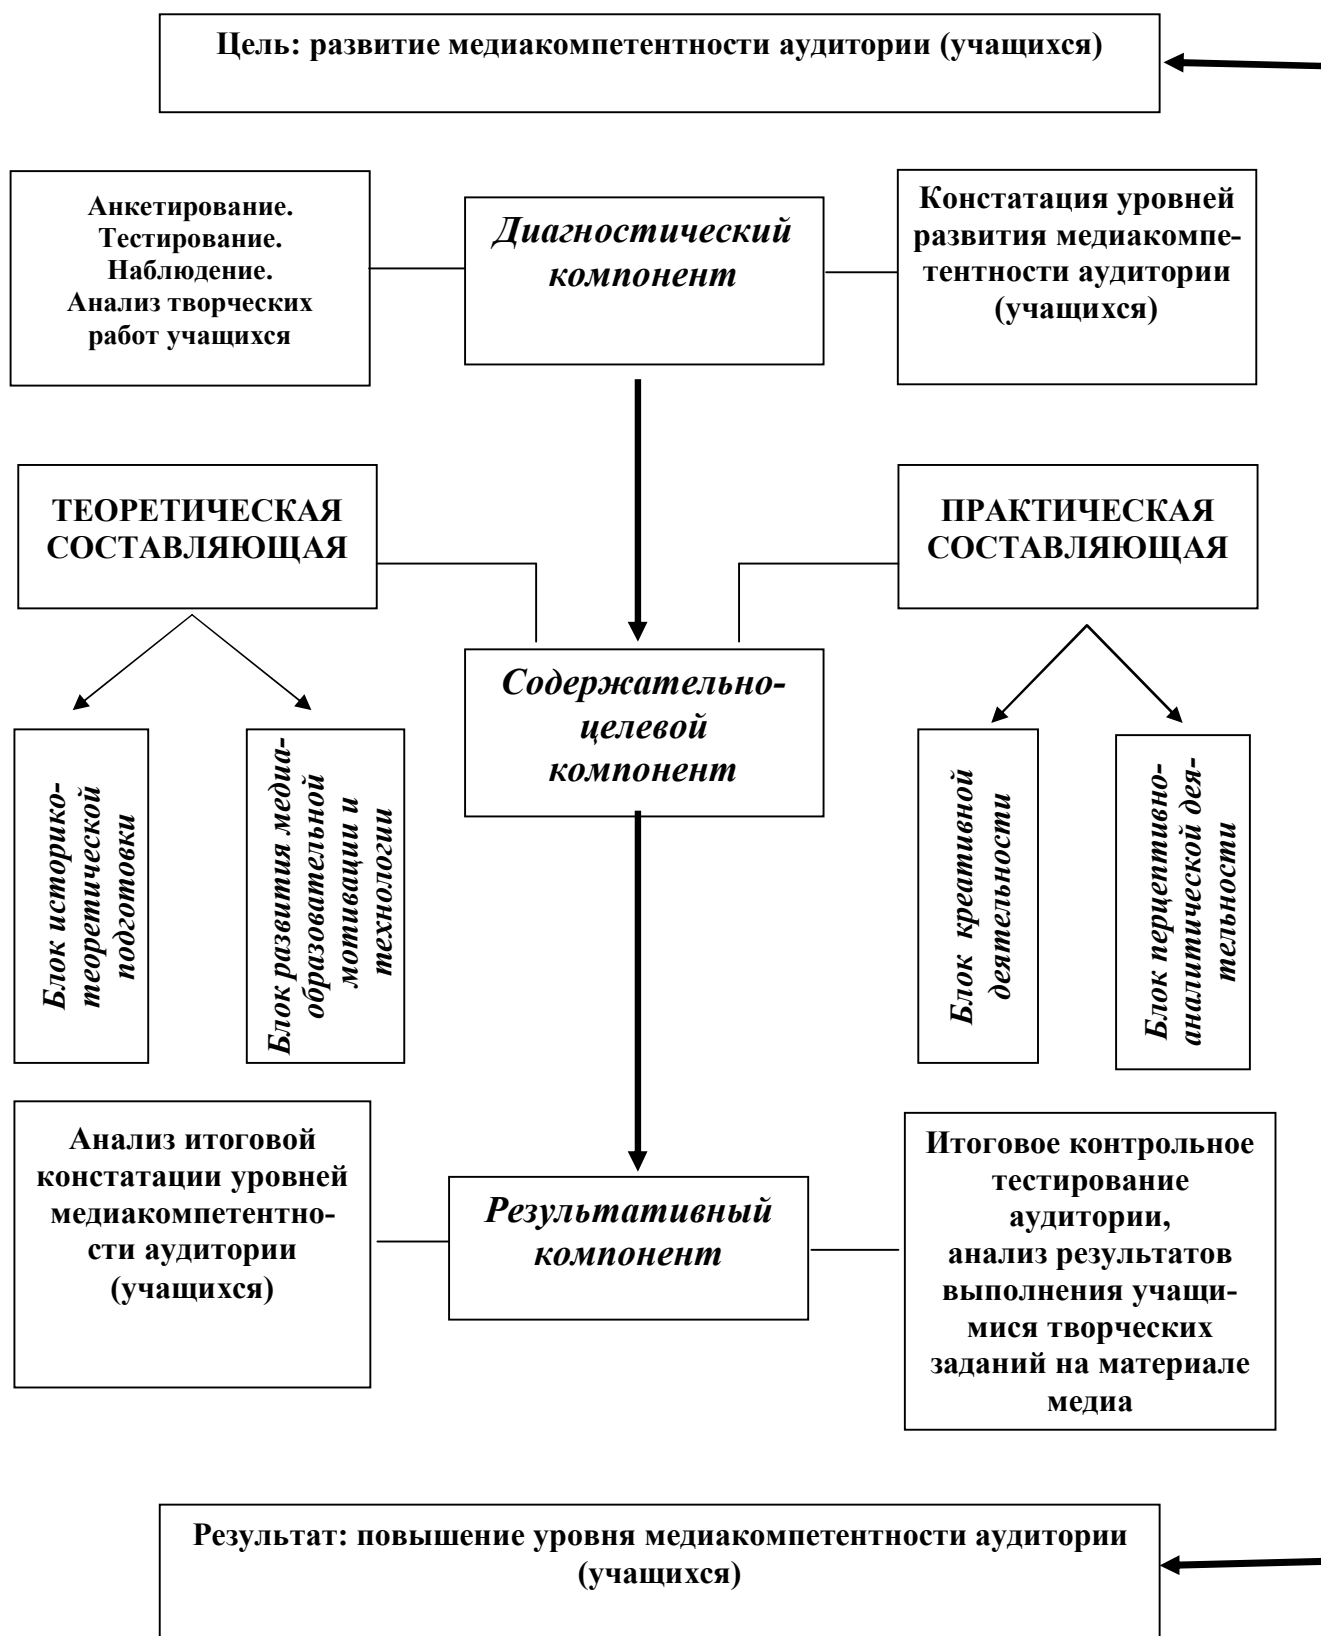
Цель: развитие медиакомпетентности аудитории (учащихся)

Анкетирование. Тестирование. Наблюдение. Анализ творческих работ учащихся

Диагностический компонент

Констатация уровней развития медиакомпетентности аудитории (учащихся)

ТЕОРЕТИЧЕСКАЯ СОСТАВЛЯЮЩАЯ

ПРАКТИЧЕСКАЯ СОСТАВЛЯЮЩАЯ

Содержательно-целевой компонент

Блок историко-теоретической подготовки

Блок развития медиаобразовательной мотивации и технологии

Блок креативной деятельности

Блок перцептивно-аналитической деятельности

Анализ итоговой констатации уровней медиакомпетентности аудитории (учащихся)

Результативный компонент

Итоговое контрольное тестирование аудитории, анализ результатов выполнения учащимися творческих заданий на материале медиа

Результат: повышение уровня медиакомпетентности аудитории (учащихся)